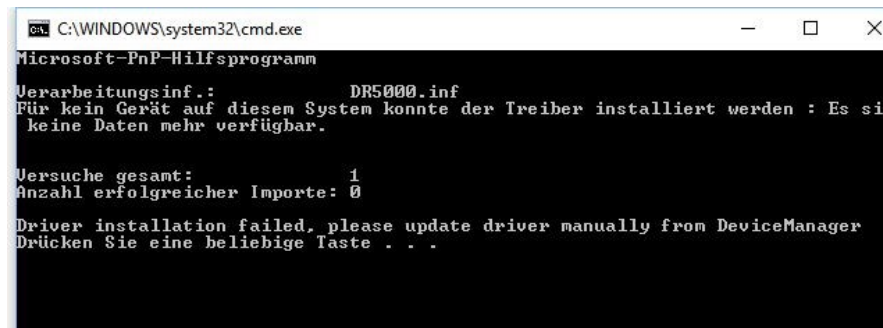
C:\WINDOWS\system32\cmd.exe

Microsoft-PnP-Hilfsprogramm

Verarbeitungsinf.: DR5000.inf
Für kein Gerät auf diesem System konnte der Treiber installiert werden : Es si
keine Daten mehr verfügbar.

Versuche gesamt: 1
Anzahl erfolgreicher Importe: 0

Driver installation failed, please update driver manually from DeviceManager
Drücken Sie eine beliebige Taste . . .